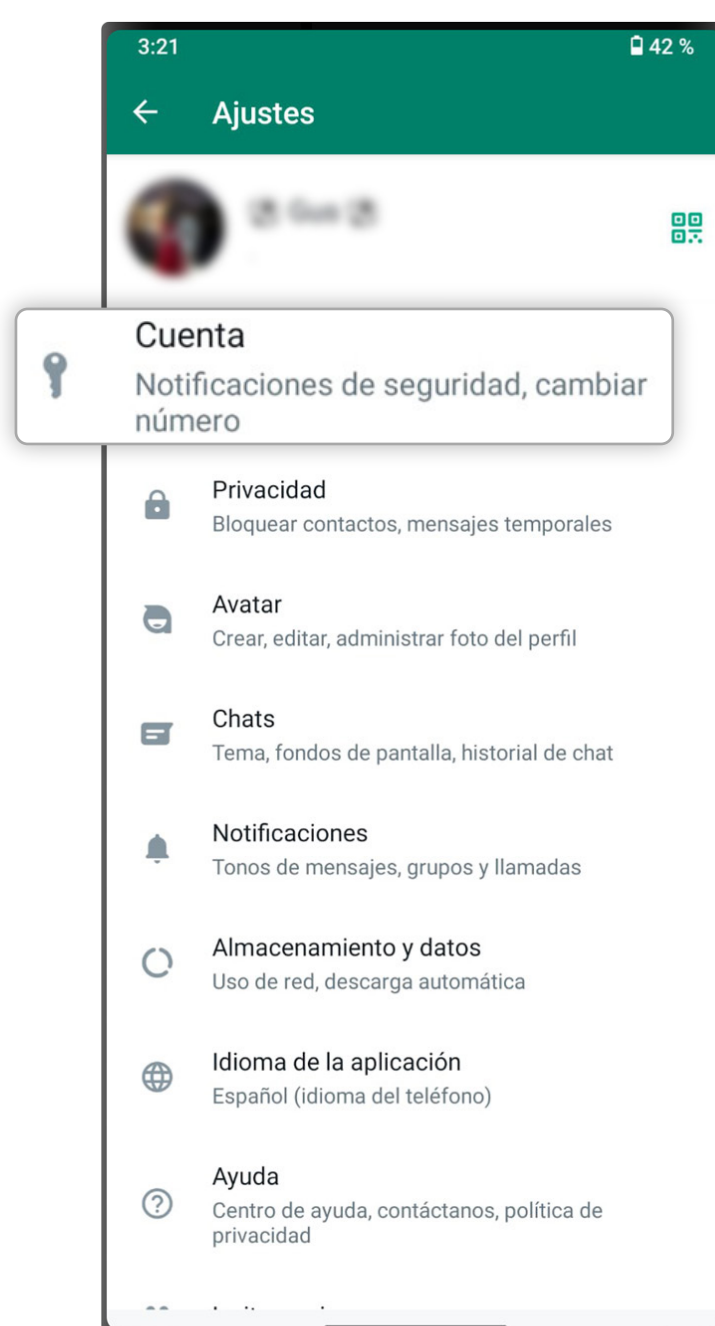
3:21 42 %

←
Ajustes

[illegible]

Cuenta
Notificaciones de seguridad, cambiar número

Privacidad
Bloquear contactos, mensajes temporales

Avatar
Crear, editar, administrar foto del perfil

Chats
Tema, fondos de pantalla, historial de chat

Notificaciones
Tonos de mensajes, grupos y llamadas

Almacenamiento y datos
Uso de red, descarga automática

Idioma de la aplicación
Español (idioma del teléfono)

Ayuda
Centro de ayuda, contáctanos, política de privacidad

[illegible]